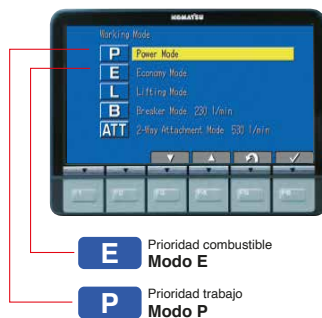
KOMATSU

Working Mode

P Power Mode

E Economy Mode

L Lifting Mode

B Breaker Mode 230 l/min

ATT 2-Way Attachment Mode 530 l/min

F1 F2 F3 F4 F5 F6

E Prioridad combustible
Modo E

P Prioridad trabajo
Modo P